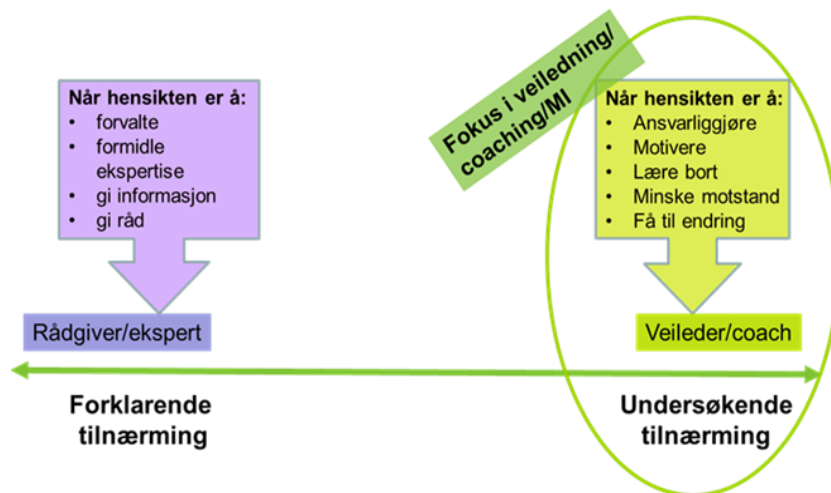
Når hensikten er å:
- forvalte
- formidle ekspertise
- gi informasjon
- gi råd

Rådgiver/ekspert

Fokus i veiledning/ coaching/MI

Når hensikten er å:
- Ansvarliggjøre
- Motivere
- Lære bort
- Minske motstand
- Få til endring

Veileder/coach

Forklarende tilnærming

Undersøkende tilnærming